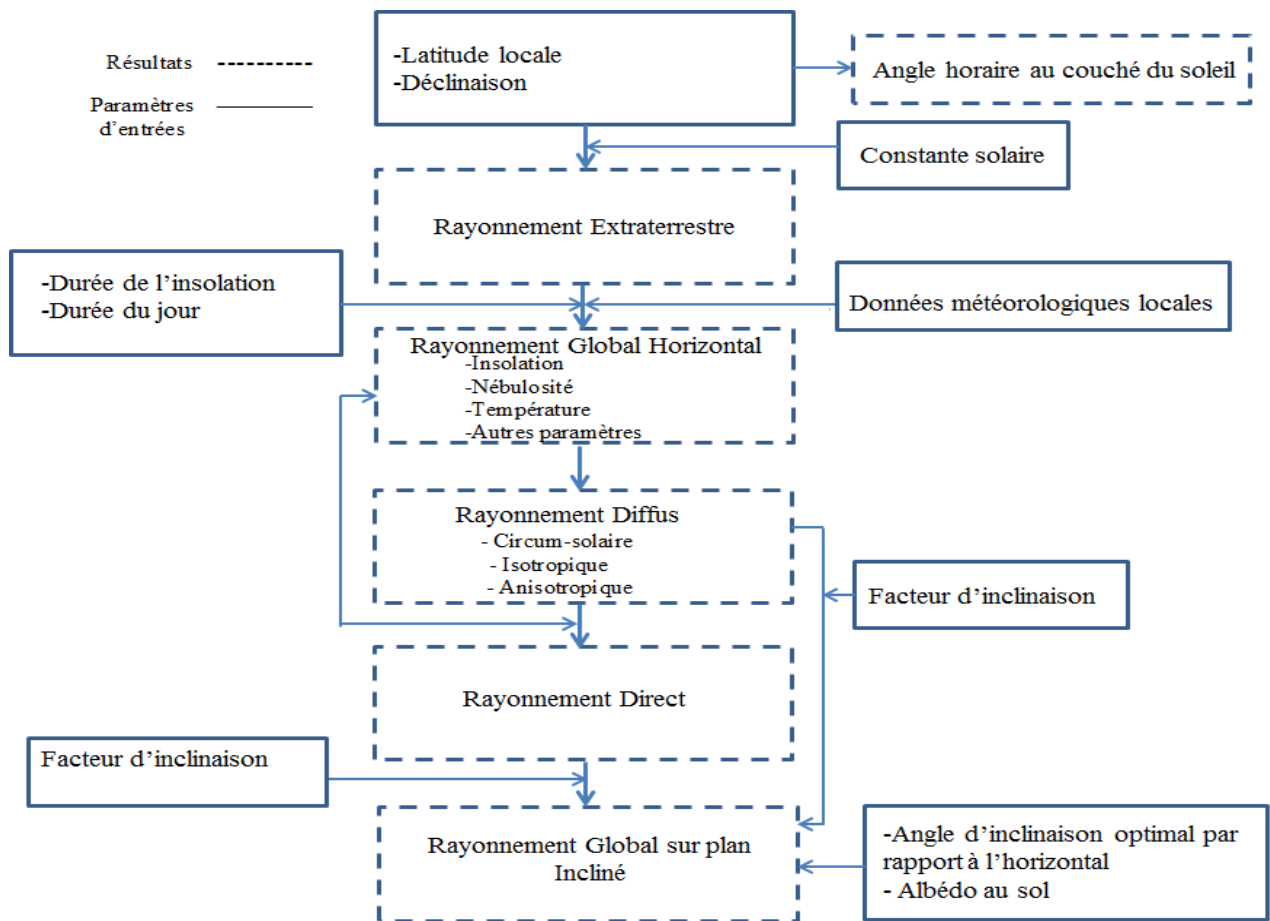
Résultats

Paramètres d'entrées

-Latitude locale
-Déclinaison

Angle horaire au couché du soleil

Constante solaire

Rayonnement Extraterrestre

-Durée de l'insolation
-Durée du jour

Données météorologiques locales

Rayonnement Global Horizontal
-Insolation
-Nébulosité
-Température
-Autres paramètres

Rayonnement Diffus
- Circum-solaire
- Isotropique
- Anisotropique

Facteur d'inclinaison

Rayonnement Direct

Facteur d'inclinaison

Rayonnement Global sur plan Incliné

-Angle d'inclinaison optimal par rapport à l'horizontal
- Albédo au sol